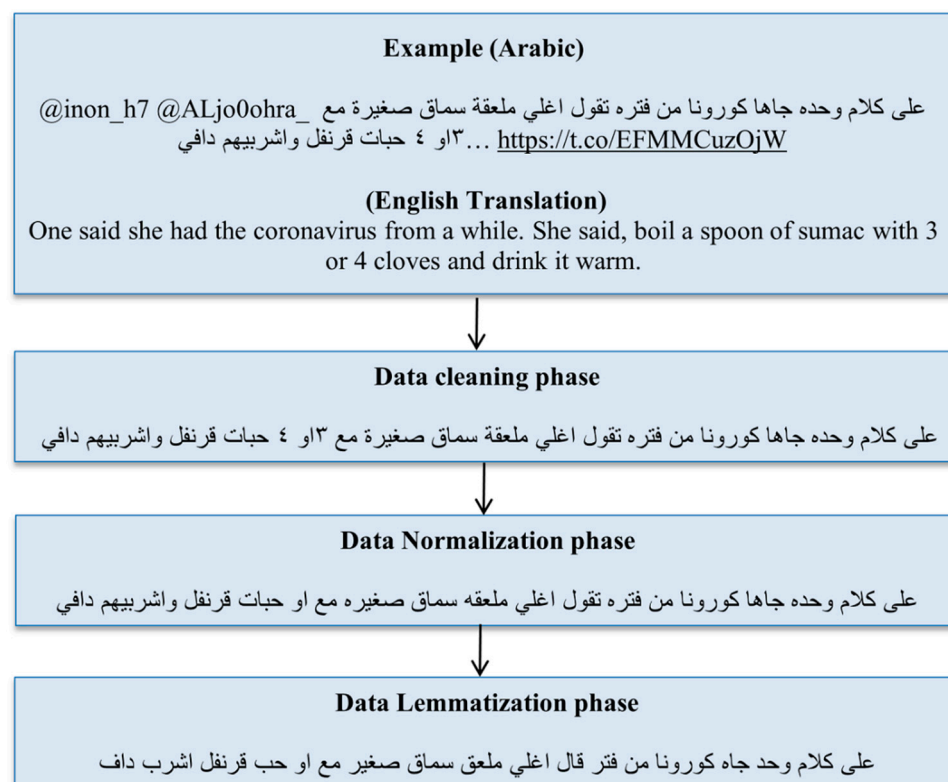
**Example (Arabic)**

على كلام وحده جاها كورونا من فتره تقول اغلي ملعقة سماق صغيرة مع _@inon_h7 @ALjo0ohra ٣او ٤ حبات قرنفل واشربيهم دافي… https://t.co/EFMMCuzOjW

**(English Translation)**

One said she had the coronavirus from a while. She said, boil a spoon of sumac with 3 or 4 cloves and drink it warm.

**Data cleaning phase**

على كلام وحده جاها كورونا من فتره تقول اغلي ملعقة سماق صغيرة مع ٣او ٤ حبات قرنفل واشربيهم دافي

**Data Normalization phase**

على كلام وحده جاها كورونا من فتره تقول اغلي ملعقه سماق صغيره مع او حبات قرنفل واشربيهم دافي

**Data Lemmatization phase**

على كلام وحد جاه كورونا من فتر قال اغلي ملعق سماق صغير مع او حب قرنفل اشرب داف